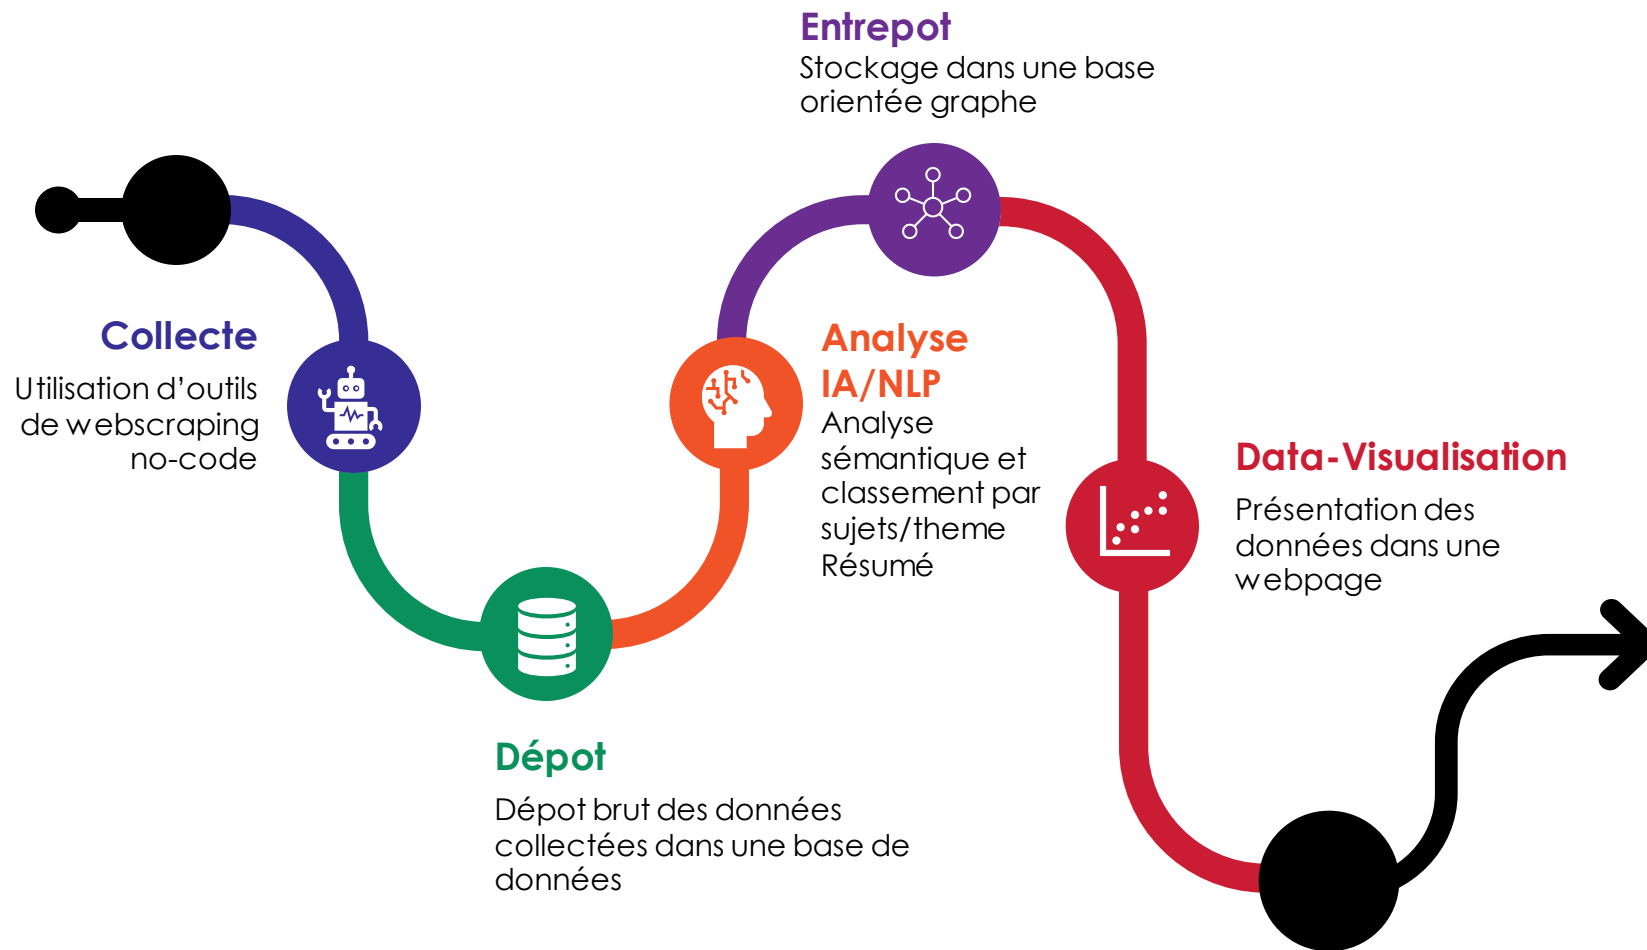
Entrepot
Stockage dans une base orientée graphe

Collecte
Utilisation d'outils de webscraping no-code

Analyse IA/NLP
Analyse sémantique et classement par sujets/theme
Résumé

Data-Visualisation
Présentation des données dans une webpage

Dépot
Dépot brut des données collectées dans une base de données